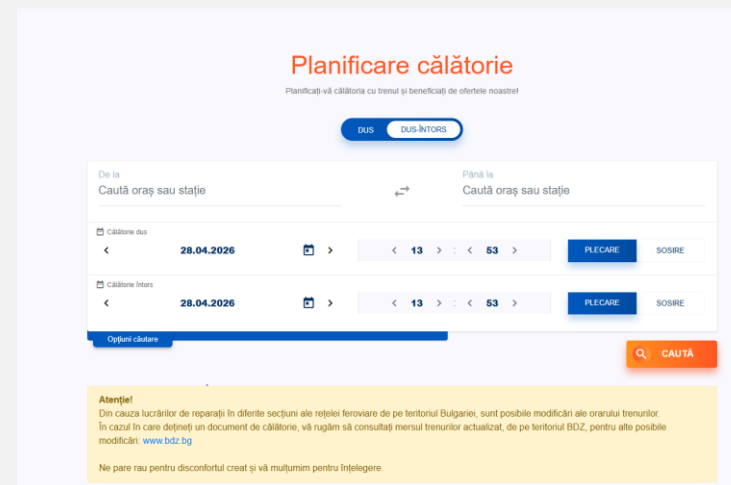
Planificare călătorie

Planificați-vă călătoria cu trenul și beneficiați de ofertele noastre!

DUS DUS-ÎNTORS

De la
Caută oraș sau stație

Până la
Caută oraș sau stație

Călătorie dus
28.04.2026
13 : 53
PLECARE SOSIRE

Călătorie întors
28.04.2026
13 : 53
PLECARE SOSIRE

Opțiuni căutare

CAUTĂ

Atenție!
Din cauza lucrărilor de reparații în diferite secțiuni ale rețelei feroviare de pe teritoriul Bulgariei, sunt posibile modificări ale orarului trenurilor.
În cazul în care dețineți un document de călătorie, vă rugăm să consultați mersul trenurilor actualizat, de pe teritoriul BDZ, pentru alte posibile modificări: www.bdz.bg

Ne pare rau pentru disconfortul creat și vă mulțumim pentru înțelegere.